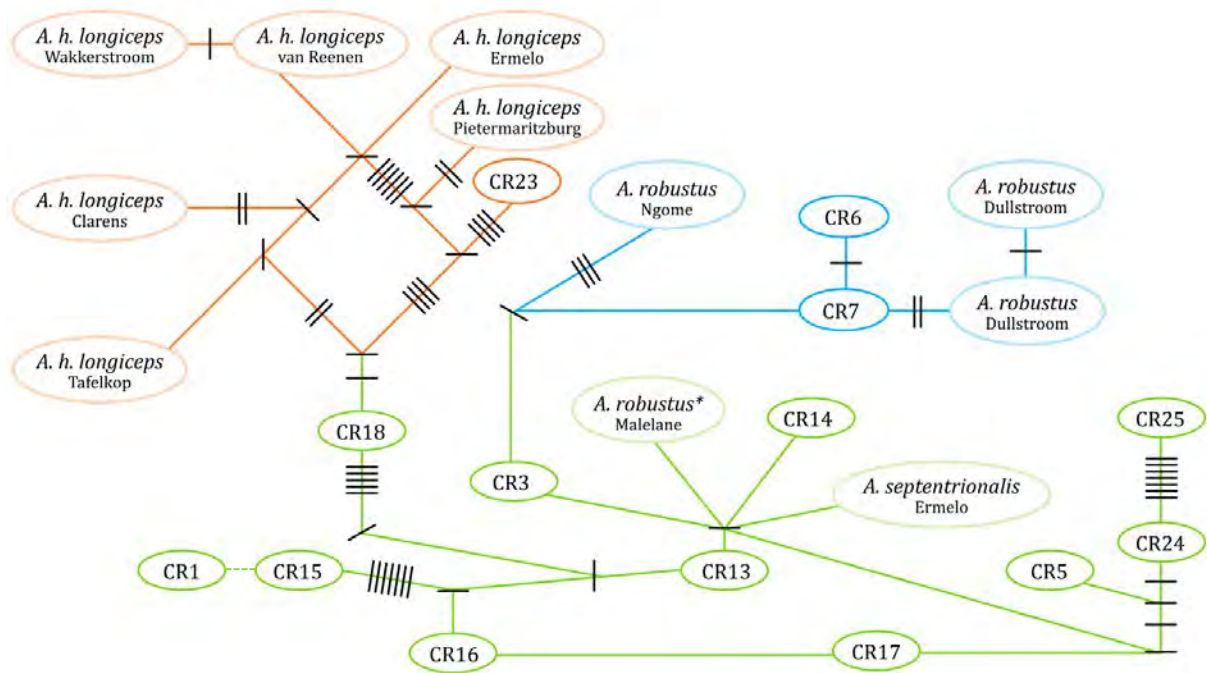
A. h. longiceps
Wakkerstroom

A. h. longiceps
van Reenen

A. h. longiceps
Ermelo

A. h. longiceps
Pietermaritzburg

A. h. longiceps
Clarens

CR23

A. robustus
Ngome

CR6

A. robustus
Dullstroom

CR7

A. robustus
Dullstroom

A. h. longiceps
Tafelkop

CR18

A. robustus*
Malelane

CR14

CR25

CR3

A. septentrionalis
Ermelo

CR24

CR1

CR15

CR13

CR5

CR16

CR17